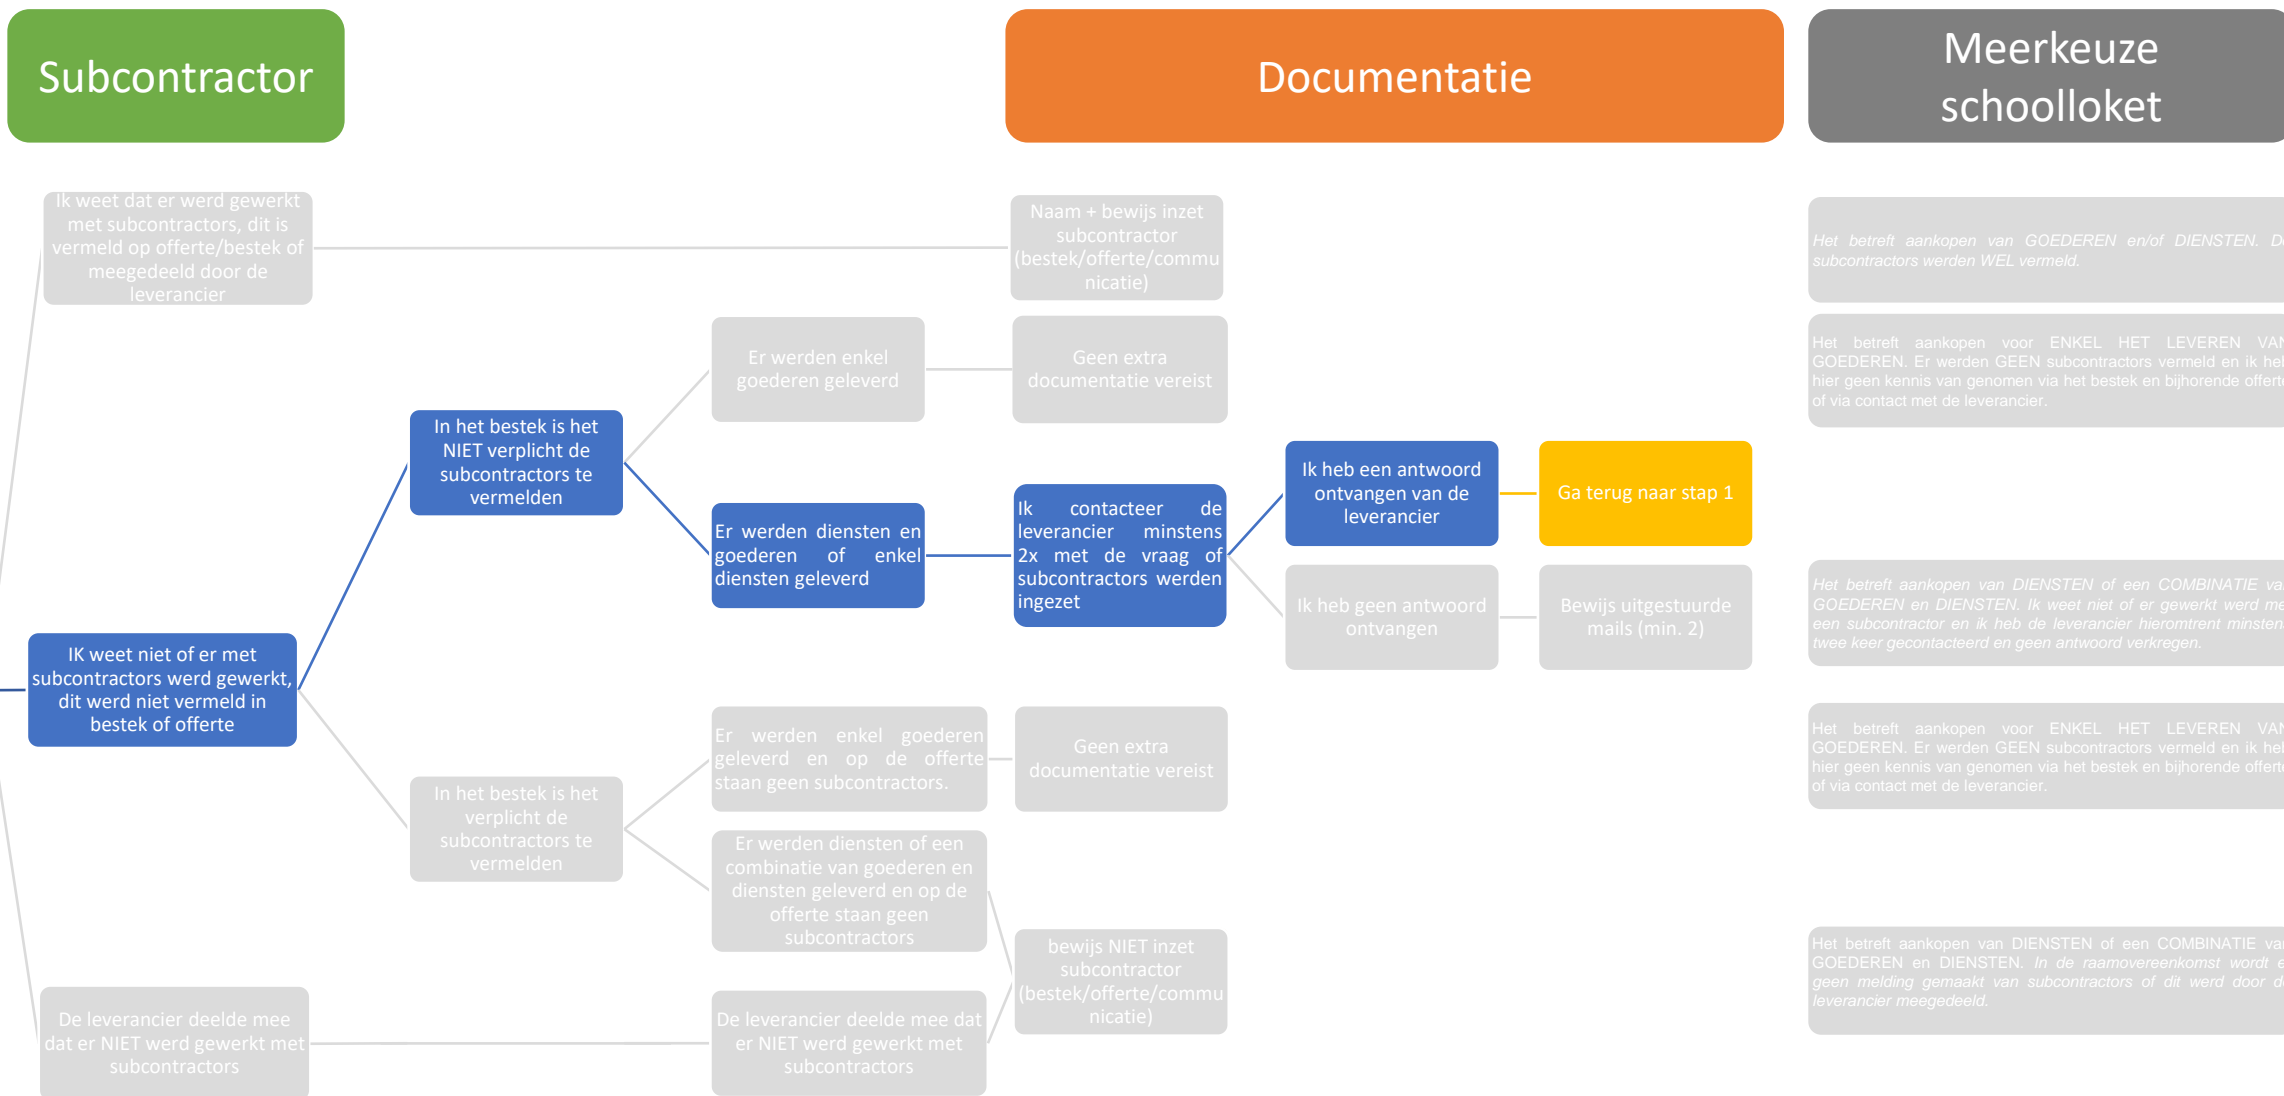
Subcontractor

Documentatie

Meerkeuze schoolloket

Ik weet dat er werd gewerkt met subcontractors, dit is vermeld op offerte/bestek of meegedeeld door de leverancier

Naam + bewijs inzet subcontractor (bestek/offerte/communicatie)

Het betreft aankopen van GOEDEREN en/of DIENSTEN. D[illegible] subcontractors werden WEL vermeld.

Er werden enkel goederen geleverd

Geen extra documentatie vereist

Het betreft aankopen voor ENKEL HET LEVEREN VA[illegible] GOEDEREN. Er werden GEEN subcontractors vermeld en ik he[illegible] hier geen kennis van genomen via het bestek en bijhorende offert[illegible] of via contact met de leverancier.

In het bestek is het NIET verplicht de subcontractors te vermelden

Er werden diensten en goederen of enkel diensten geleverd

Ik contacteer de leverancier minstens 2x met de vraag of subcontractors werden ingezet

Ik heb een antwoord ontvangen van de leverancier

Ga terug naar stap 1

Ik heb geen antwoord ontvangen

Bewijs uitgestuurde mails (min. 2)

Het betreft aankopen van DIENSTEN of een COMBINATIE va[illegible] GOEDEREN en DIENSTEN. Ik weet niet of er gewerkt werd me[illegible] een subcontractor en ik heb de leverancier hieromtrent minsten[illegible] twee keer gecontacteerd en geen antwoord verkregen.

IK weet niet of er met subcontractors werd gewerkt, dit werd niet vermeld in bestek of offerte

Er werden enkel goederen geleverd en op de offerte staan geen subcontractors.

Geen extra documentatie vereist

Het betreft aankopen voor ENKEL HET LEVEREN VA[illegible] GOEDEREN. Er werden GEEN subcontractors vermeld en ik he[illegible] hier geen kennis van genomen via het bestek en bijhorende offert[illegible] of via contact met de leverancier.

In het bestek is het verplicht de subcontractors te vermelden

Er werden diensten of een combinatie van goederen en diensten geleverd en op de offerte staan geen subcontractors

bewijs NIET inzet subcontractor (bestek/offerte/communicatie)

Het betreft aankopen van DIENSTEN of een COMBINATIE va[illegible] GOEDEREN en DIENSTEN. In de raamovereenkomst wordt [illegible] geen melding gemaakt van subcontractors of dit werd door d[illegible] leverancier meegedeeld.

De leverancier deelde mee dat er NIET werd gewerkt met subcontractors

De leverancier deelde mee dat er NIET werd gewerkt met subcontractors